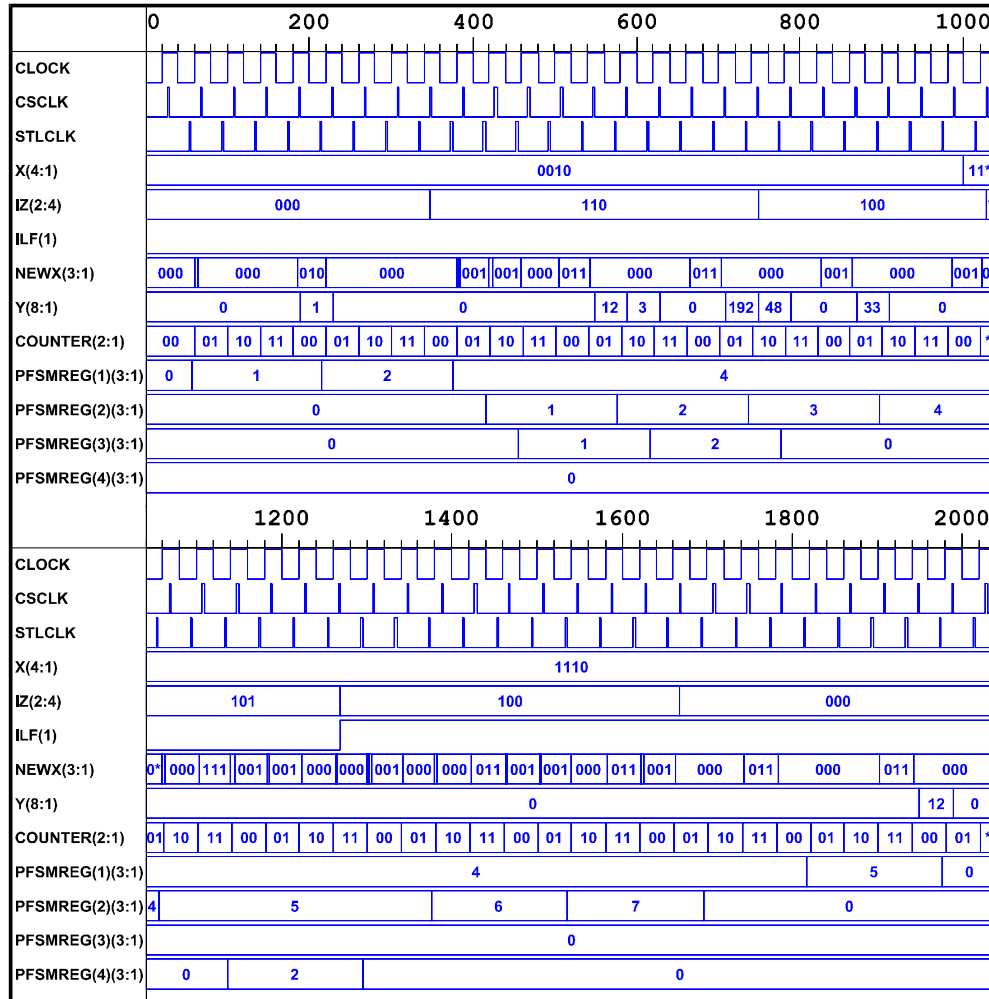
0 200 400 600 800 1000

CLOCK
CSCLK
STLCLK
X(4:1) 0010 11*
IZ(2:4) 000 110 100
ILF(1)
NEWX(3:1) 000 000 010 000 001 001 000 011 000 011 000 001 000 001
Y(8:1) 0 1 0 12 3 0 192 48 0 33 0
COUNTER(2:1) 00 01 10 11 00 01 10 11 00 01 10 11 00 01 10 11 00 01 10 11 00 01 10 11 00 *
PFSMREG(1)(3:1) 0 1 2 4
PFSMREG(2)(3:1) 0 1 2 3 4
PFSMREG(3)(3:1) 0 1 2 0
PFSMREG(4)(3:1) 0

1200 1400 1600 1800 2000

CLOCK
CSCLK
STLCLK
X(4:1) 1110
IZ(2:4) 101 100 000
ILF(1)
NEWX(3:1) 0* 000 111 001 001 000 000 001 000 000 011 001 001 000 011 001 000 011 000 011 000
Y(8:1) 0 12 0
COUNTER(2:1) 01 10 11 00 01 10 11 00 01 10 11 00 01 10 11 00 01 10 11 00 01 10 11 00 01 *
PFSMREG(1)(3:1) 4 5 0
PFSMREG(2)(3:1) 4 5 6 7 0
PFSMREG(3)(3:1) 0
PFSMREG(4)(3:1) 0 2 0